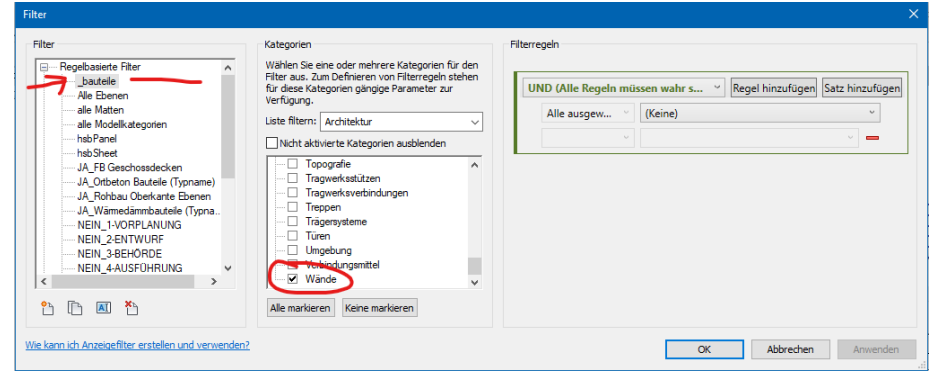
Filter

Filter

Regelbasierte Filter
_bauteile
Alle Ebenen
alle Matten
alle Modellkategorien
hsbPanel
hsbSheet
JA_FB Geschossdecken
JA_Ortbeton Bauteile (Typname)
JA_Rohbau Oberkante Ebenen
JA_Wämedämmbauteile (Typna...
NEIN_1-VORPLANUNG
NEIN_2-ENTWURF
NEIN_3-BEHÖRDE
NEIN_4-AUSFÜHRUNG

Kategorien

Wählen Sie eine oder mehrere Kategorien für den Filter aus. Zum Definieren von Filterregeln stehen für diese Kategorien gängige Parameter zur Verfügung.

Liste filtern: Architektur

Nicht aktivierte Kategorien ausblenden

Topografie
Tragwerksstützen
Tragwerksverbindungen
Treppen
Trägersysteme
Türen
Umgebung
Verbindungsmittel
Wände

Alle markieren
Keine markieren

Filterregeln

UND (Alle Regeln müssen wahr s...
Regel hinzufügen
Satz hinzufügen
Alle ausgew...
(Keine)

Wie kann ich Anzeigefilter erstellen und verwenden?

OK
Abbrechen
Anwenden